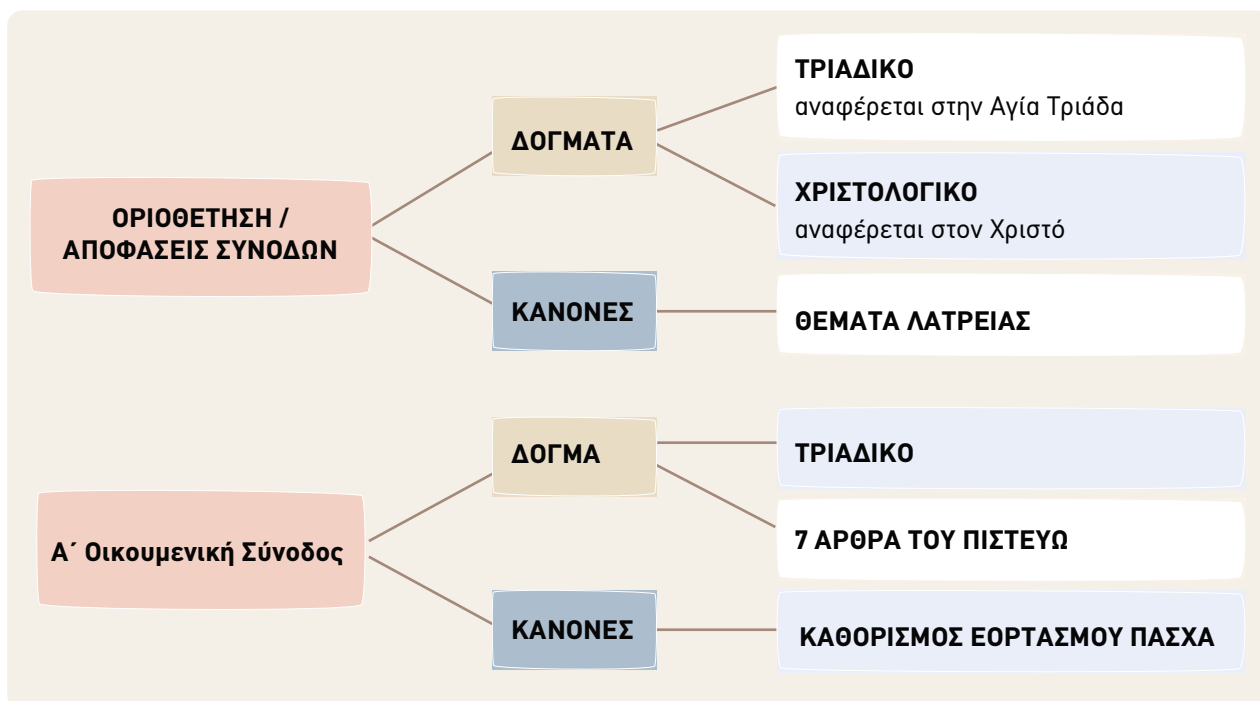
ΟΡΙΟΘΕΤΗΣΗ / ΑΠΟΦΑΣΕΙΣ ΣΥΝΟΔΩΝ

ΔΟΓΜΑΤΑ

ΤΡΙΑΔΙΚΟ
αναφέρεται στην Αγία Τριάδα

ΧΡΙΣΤΟΛΟΓΙΚΟ
αναφέρεται στον Χριστό

ΚΑΝΟΝΕΣ

ΘΕΜΑΤΑ ΛΑΤΡΕΙΑΣ

Α΄ Οικουμενική Σύνοδος

ΔΟΓΜΑ

ΤΡΙΑΔΙΚΟ

7 ΑΡΘΡΑ ΤΟΥ ΠΙΣΤΕΥΩ

ΚΑΝΟΝΕΣ

ΚΑΘΟΡΙΣΜΟΣ ΕΟΡΤΑΣΜΟΥ ΠΑΣΧΑ